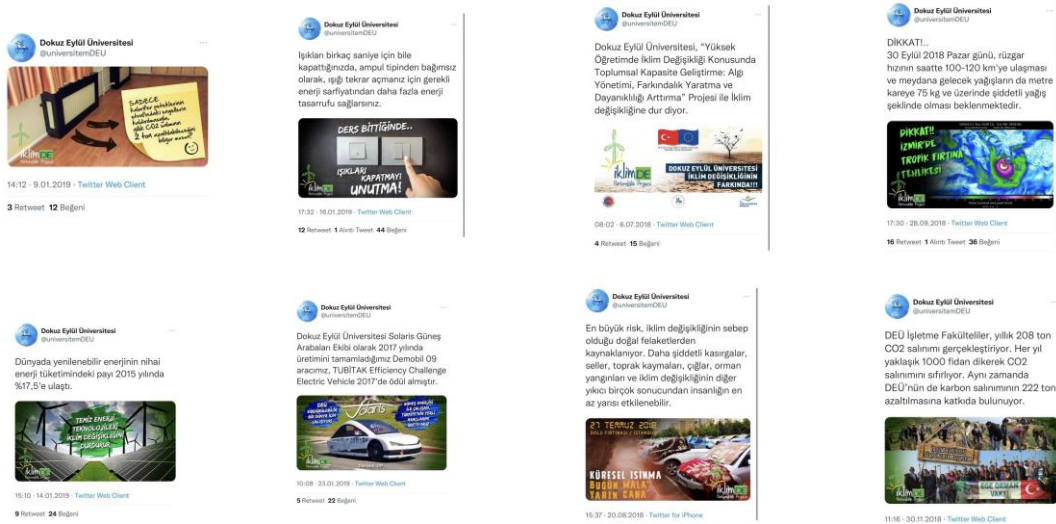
Dokuz Eylül Üniversitesi
@universitemDEU

SADECE kaloriferi peteklerinin arkasına yalıtım malzemesi koyarak yıllık CO2 salınımı 2 ton azaltabilirsiniz. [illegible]

iklim DE

14:12 · 9.01.2019 · Twitter Web Client

3 Retweet 12 Beğeni

Dokuz Eylül Üniversitesi
@universitemDEU

Işıkları birkaç saniye için bile kapattığınızda, ampul tipinden bağımsız olarak, ışığı tekrar açmanız için gerekli enerji sarfiyatından daha fazla enerji tasarrufu sağlarsınız.

DERS BİTTİĞİNDE..
IŞIKLARI KAPATMAYI UNUTMA!

17:32 · 16.01.2019 · Twitter Web Client

12 Retweet 1 Alıntı Tweet 44 Beğeni

Dokuz Eylül Üniversitesi
@universitemDEU

Dokuz Eylül Üniversitesi, "Yüksek Öğretimde İklim Değişikliği Konusunda Toplumsal Kapasite Geliştirme: Algı Yönetimi, Farkındalık Yaratma ve Dayanıklılığı Arttırma" Projesi ile İklim değişikliğine dur diyor.

iklim DE
DOKUZ EYLÜL ÜNİVERSİTESİ İKLİM DEĞİŞİKLİĞİNİN FARKINDA!!!

08:02 · 6.07.2018 · Twitter Web Client

4 Retweet 15 Beğeni

Dokuz Eylül Üniversitesi
@universitemDEU

DİKKAT!...
30 Eylül 2018 Pazar günü, rüzgar hızının saatte 100-120 km'ye ulaşması ve meydana gelecek yağışların da metre kareye 75 kg ve üzerinde şiddetli yağış şeklinde olması beklenmektedir.

DİKKAT!! İZMİR'DE TROPİK FIRTINA TEHLİKESİ

17:30 · 28.09.2018 · Twitter Web Client

16 Retweet 1 Alıntı Tweet 36 Beğeni

Dokuz Eylül Üniversitesi
@universitemDEU

Dünyada yenilenebilir enerjinin nihai enerji tüketimindeki payı 2015 yılında %17,5'e ulaştı.

TEMİZ ENERJİ TEKNOLOJİLERİ İKLİM DEĞİŞİKLİĞİNİ DURDURUR

iklim DE

15:10 · 14.01.2019 · Twitter Web Client

9 Retweet 24 Beğeni

Dokuz Eylül Üniversitesi
@universitemDEU

Dokuz Eylül Üniversitesi Solaris Güneş Arabaları Ekibi olarak 2017 yılında üretimini tamamladığımız Demobil 09 aracımız, TÜBİTAK Efficiency Challenge Electric Vehicle 2017'de ödül almıştır.

Solaris

10:08 · 23.01.2019 · Twitter Web Client

5 Retweet 22 Beğeni

Dokuz Eylül Üniversitesi
@universitemDEU

En büyük risk, iklim değişikliğinin sebep olduğu doğal felaketlerden kaynaklanıyor. Daha şiddetli kasırgalar, seller, toprak kaymaları, çığlar, orman yangınları ve iklim değişikliğinin diğer yıkıcı birçok sonucundan insanlığın en az yarısı etkilenebilir.

27 TEMMUZ 2018
KÜRESEL ISINMA
BUGÜN MALA YARIN CANA

15:37 · 20.08.2018 · Twitter for iPhone

Dokuz Eylül Üniversitesi
@universitemDEU

DEÜ İşletme Fakülteliler, yıllık 208 ton CO2 salınımı gerçekleştiriyor. Her yıl yaklaşık 1000 fidan dikerek CO2 salınımını sıfırlıyor. Aynı zamanda DEÜ'nün de karbon salınımının 222 ton azaltılmasına katkıda bulunuyor.

iklim DE
EGE ORMAN VAKFI

11:16 · 30.11.2018 · Twitter Web Client